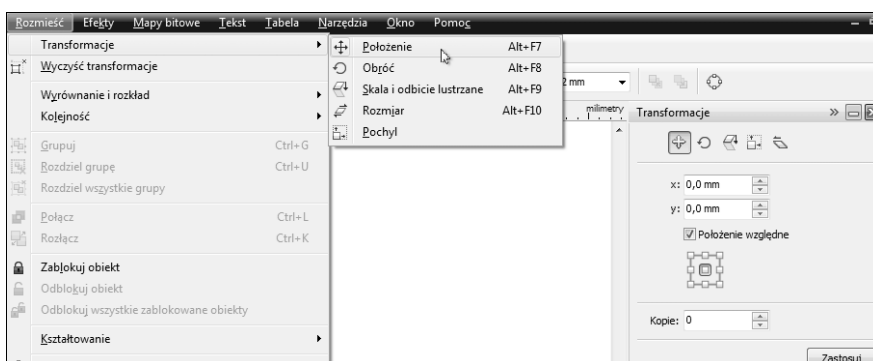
Rozmieść Efekty Mapy bitowe Tekst Tabela Narzędzia Okno Pomoc

Transformacje
Wyczyść transformacje
Wyrównanie i rozkład
Kolejność
Grupuj Ctrl+G
Rozdziel grupę Ctrl+U
Rozdziel wszystkie grupy
Połącz Ctrl+L
Rozłącz Ctrl+K
Zablokuj obiekt
Odblokuj obiekt
Odblokuj wszystkie zablokowane obiekty
Kształtowanie

Położenie Alt+F7
Obróć Alt+F8
Skala i odbicie lustrzane Alt+F9
Rozmiar Alt+F10
Pochyl

2 mm
milimetry

Transformacje
x: 0,0 mm
y: 0,0 mm
Położenie względne
Kopie: 0
Zastosuj